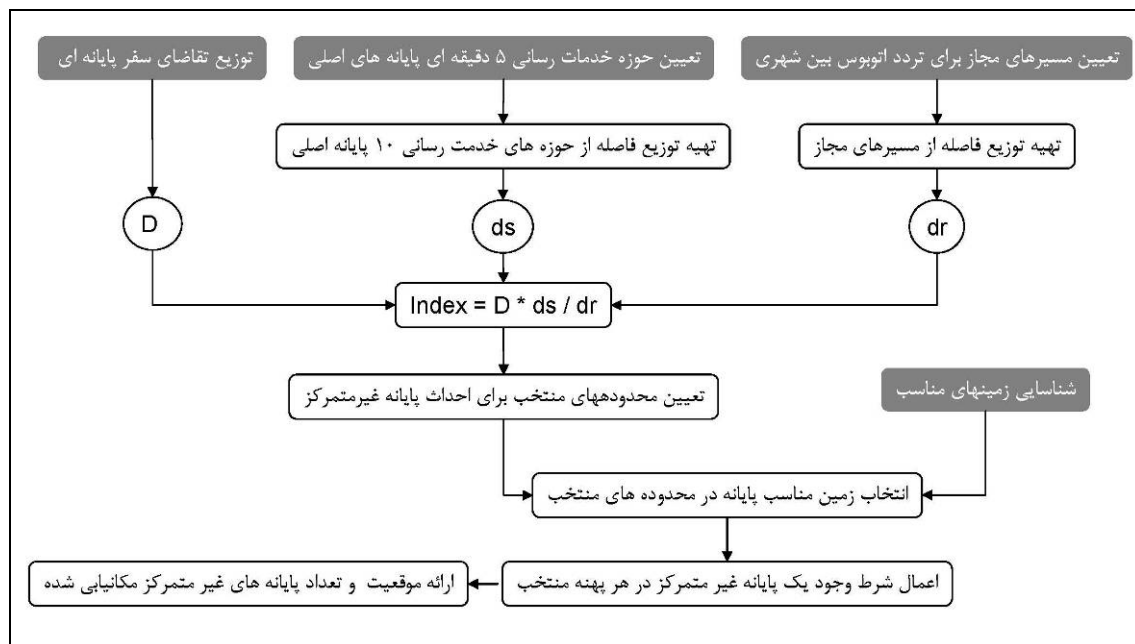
تعیین مسیرهای مجاز برای تردد اتوبوس بین شهری

تعیین حوزه خدمات رسانی ۵ دقیقه ای پایانه های اصلی

توزیع تقاضای سفر پایانه ای

تهیه توزیع فاصله از مسیرهای مجاز

تهیه توزیع فاصله از حوزه های خدمت رسانی ۱۰ پایانه اصلی

dr

ds

D

Index = D * ds / dr

شناسایی زمینهای مناسب

تعیین محدودههای منتخب برای احداث پایانه غیرمتمرکز

انتخاب زمین مناسب پایانه در محدوده های منتخب

اعمال شرط وجود یک پایانه غیر متمرکز در هر پهنه منتخب

ارائه موقعیت و تعداد پایانه های غیر متمرکز مکانیابی شده